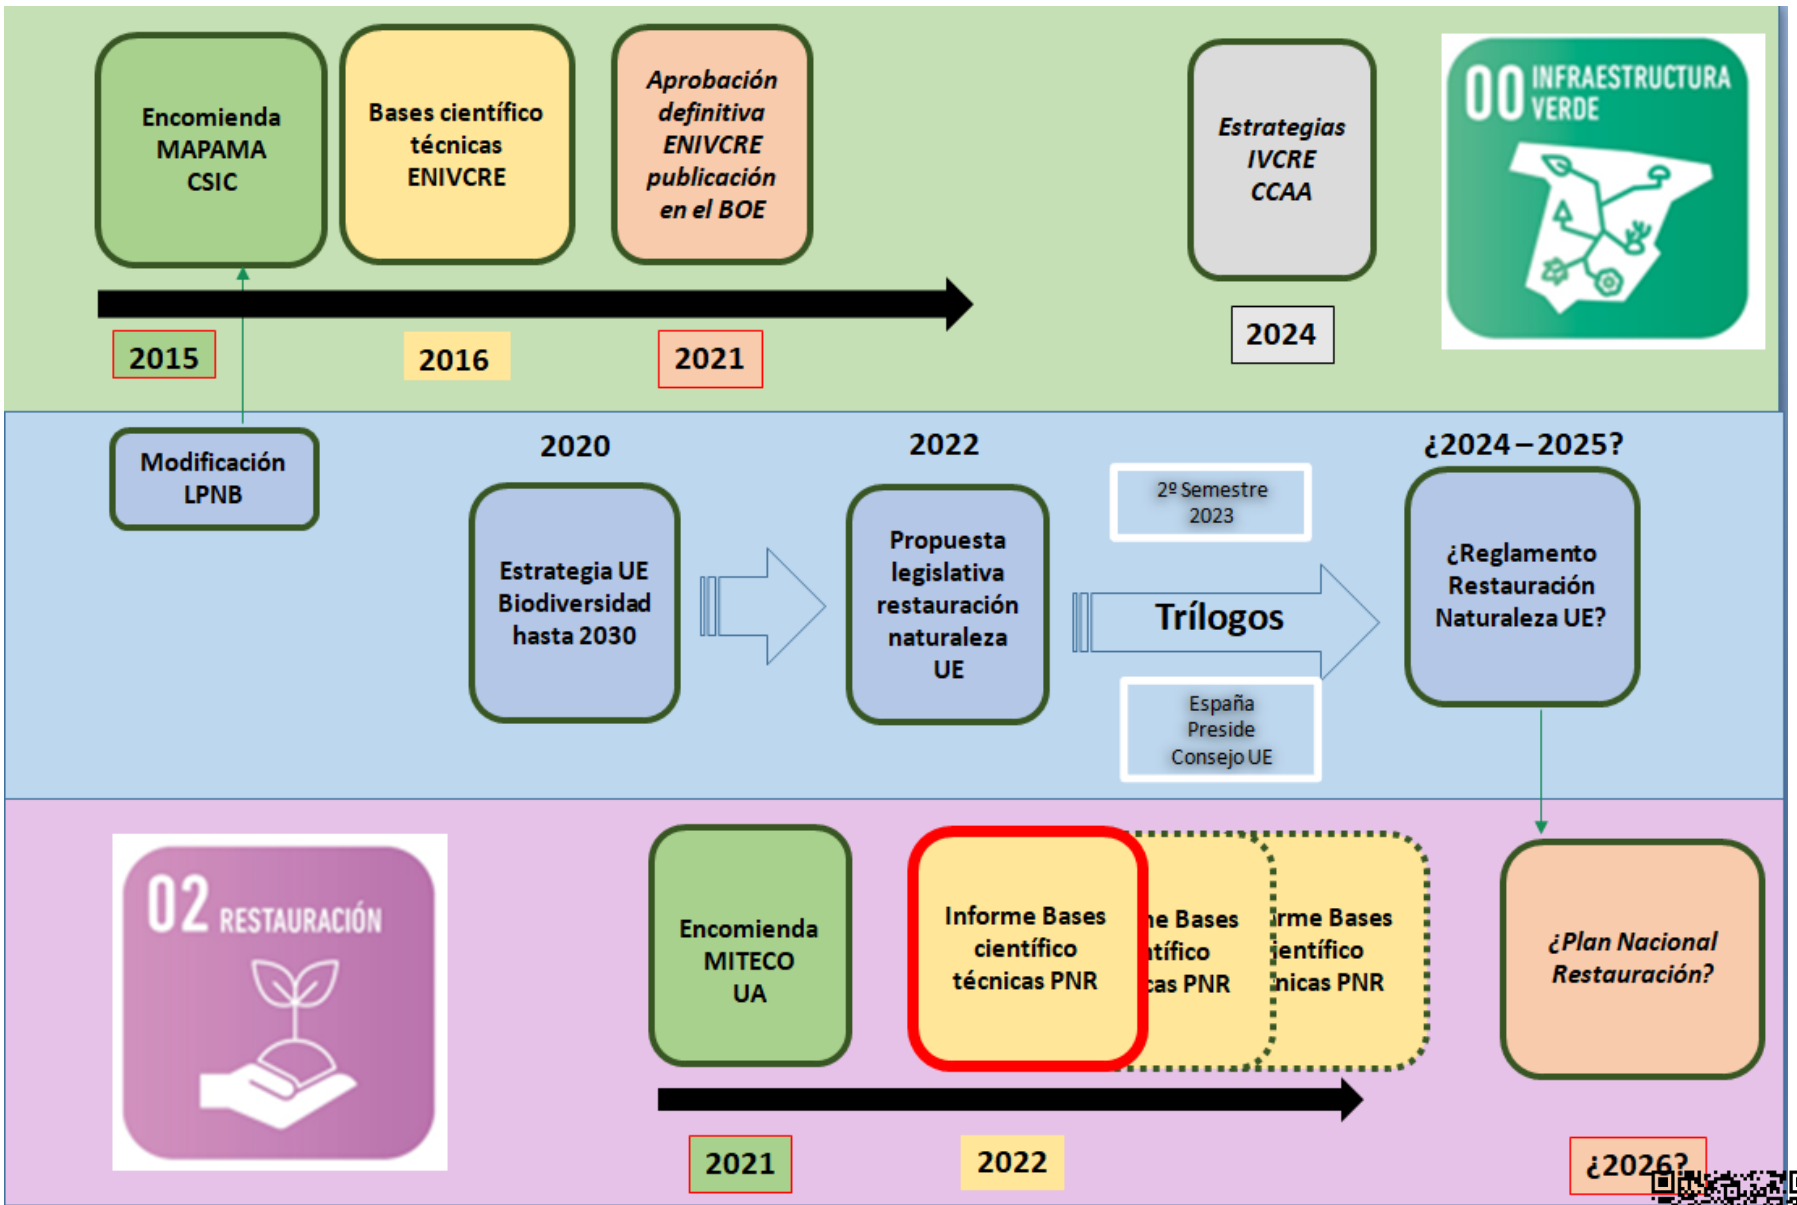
Encomienda MAPAMA CSIC

Bases científico técnicas ENIVCRE

Aprobación definitiva ENIVCRE publicación en el BOE

Estrategias IVCRE CCAA

00 INFRAESTRUCTURA VERDE

2015

2016

2021

2024

Modificación LPNB

2020

2022

¿2024 – 2025?

2º Semestre 2023

Estrategia UE Biodiversidad hasta 2030

Propuesta legislativa restauración naturaleza UE

Trílogos

¿Reglamento Restauración Naturaleza UE?

España Preside Consejo UE

02 RESTAURACIÓN

Encomienda MITECO UA

Informe Bases científico técnicas PNR

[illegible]e Bases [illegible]tífico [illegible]cas PNR

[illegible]rme Bases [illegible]jentífico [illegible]nicas PNR

¿Plan Nacional Restauración?

2021

2022

¿2026?